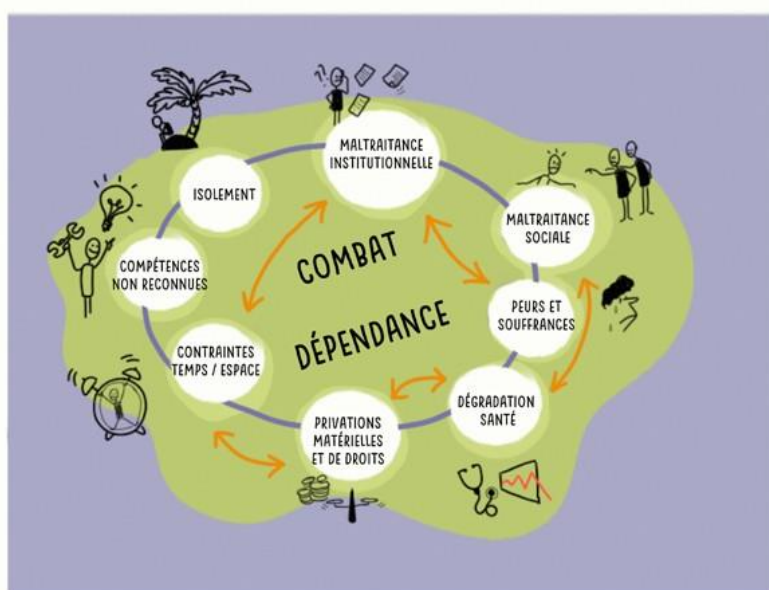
MALTRAITANCE INSTITUTIONNELLE

MALTRAITANCE SOCIALE

PEURS ET SOUFFRANCES

DÉGRADATION SANTÉ

PRIVATIONS MATÉRIELLES ET DE DROITS

CONTRAINTES TEMPS / ESPACE

COMPÉTENCES NON RECONNUES

ISOLEMENT

COMBAT

DÉPENDANCE